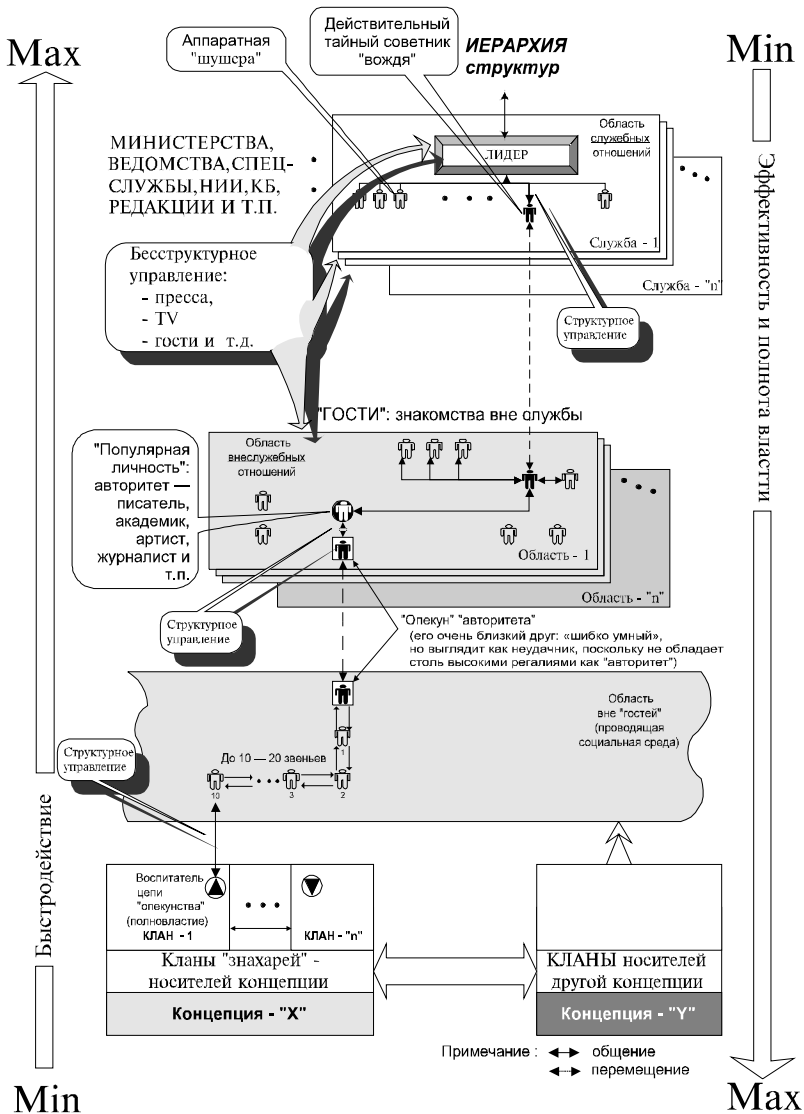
Max

Аппаратная "шушера"

Действительный тайный советник "вождя"

ИЕРАРХИЯ структур

Min

МИНИСТЕРСТВА, ВЕДОМСТВА, СПЕЦСЛУЖБЫ, НИИ, КБ, РЕДАКЦИИ И Т.П.

Область служебных отношений

ЛИДЕР

Служба - 1

Служба - "n"

Бесструктурное управление:
- пресса,
- TV
- гости и т.д.

Структурное управление

Эффективность и полнота власти

"ГОСТИ": знакомства вне службы

Область внеслужебных отношений

"Популярная личность": авторитет — писатель, академик, артист, журналист и т.п.

Область - 1

Область - "n"

Структурное управление

"Опекун" "авторитета"
(его очень близкий друг: «шибко умный», но выглядит как неудачник, поскольку не обладает столь высокими регалиями как "авторитет")

Область вне "гостей" (проводящая социальная среда)

Структурное управление

До 10 — 20 звеньев

10 3 2 1

Быстродействие

Воспитатель цепи "опекунства" (полновластие)

КЛАН - 1

КЛАН - "n"

Кланы "знахарей" - носителей концепции

Концепция - "X"

КЛАНЫ носителей другой концепции

Концепция - "Y"

Примечание : ↔ общение
↔ перемещение

Min

Max